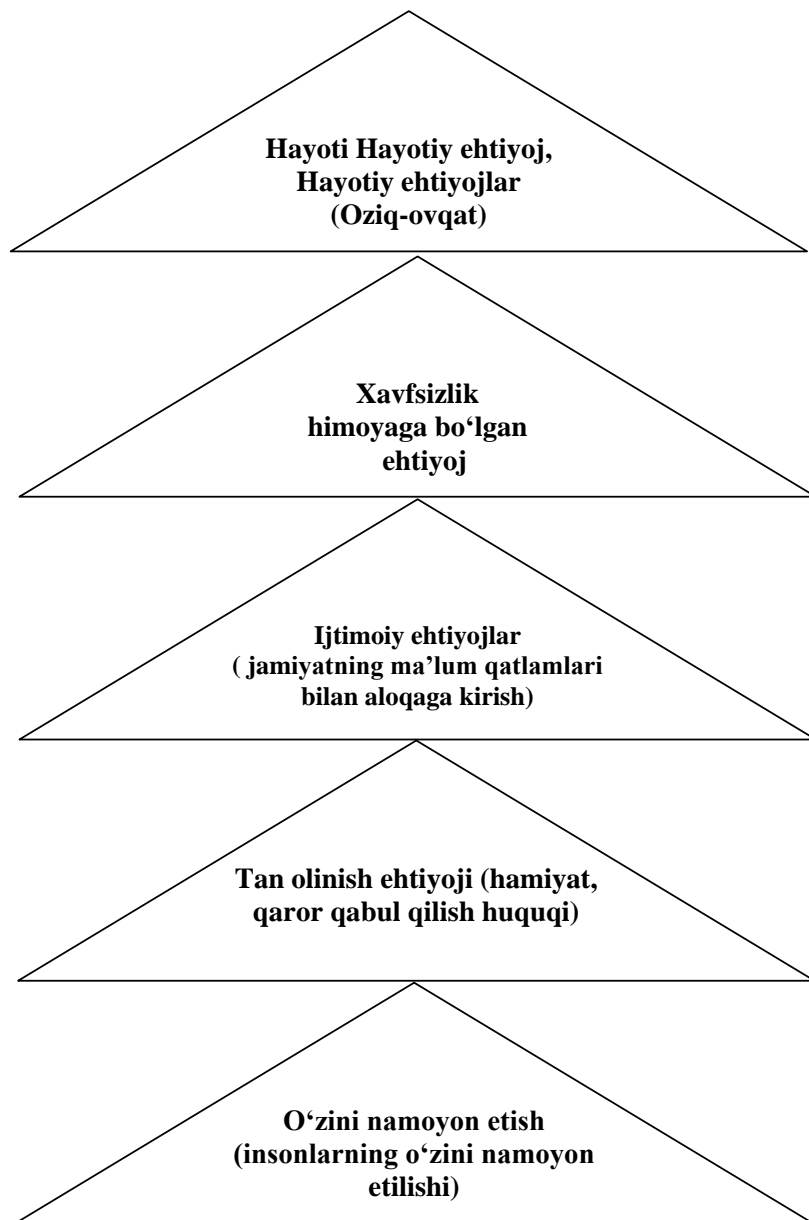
Hayoti Hayotiy ehtiyoj, Hayotiy ehtiyojlar (Oziq-ovqat)

Xavfsizlik himoyaga bo‘lgan ehtiyoj

Ijtimoiy ehtiyojlar ( jamiyatning ma’lum qatlamlari bilan aloqaga kirish)

Tan olinish ehtiyoji (hamiyat, qaror qabul qilish huquqi)

O‘zini namoyon etish (insonlarning o‘zini namoyon etilishi)